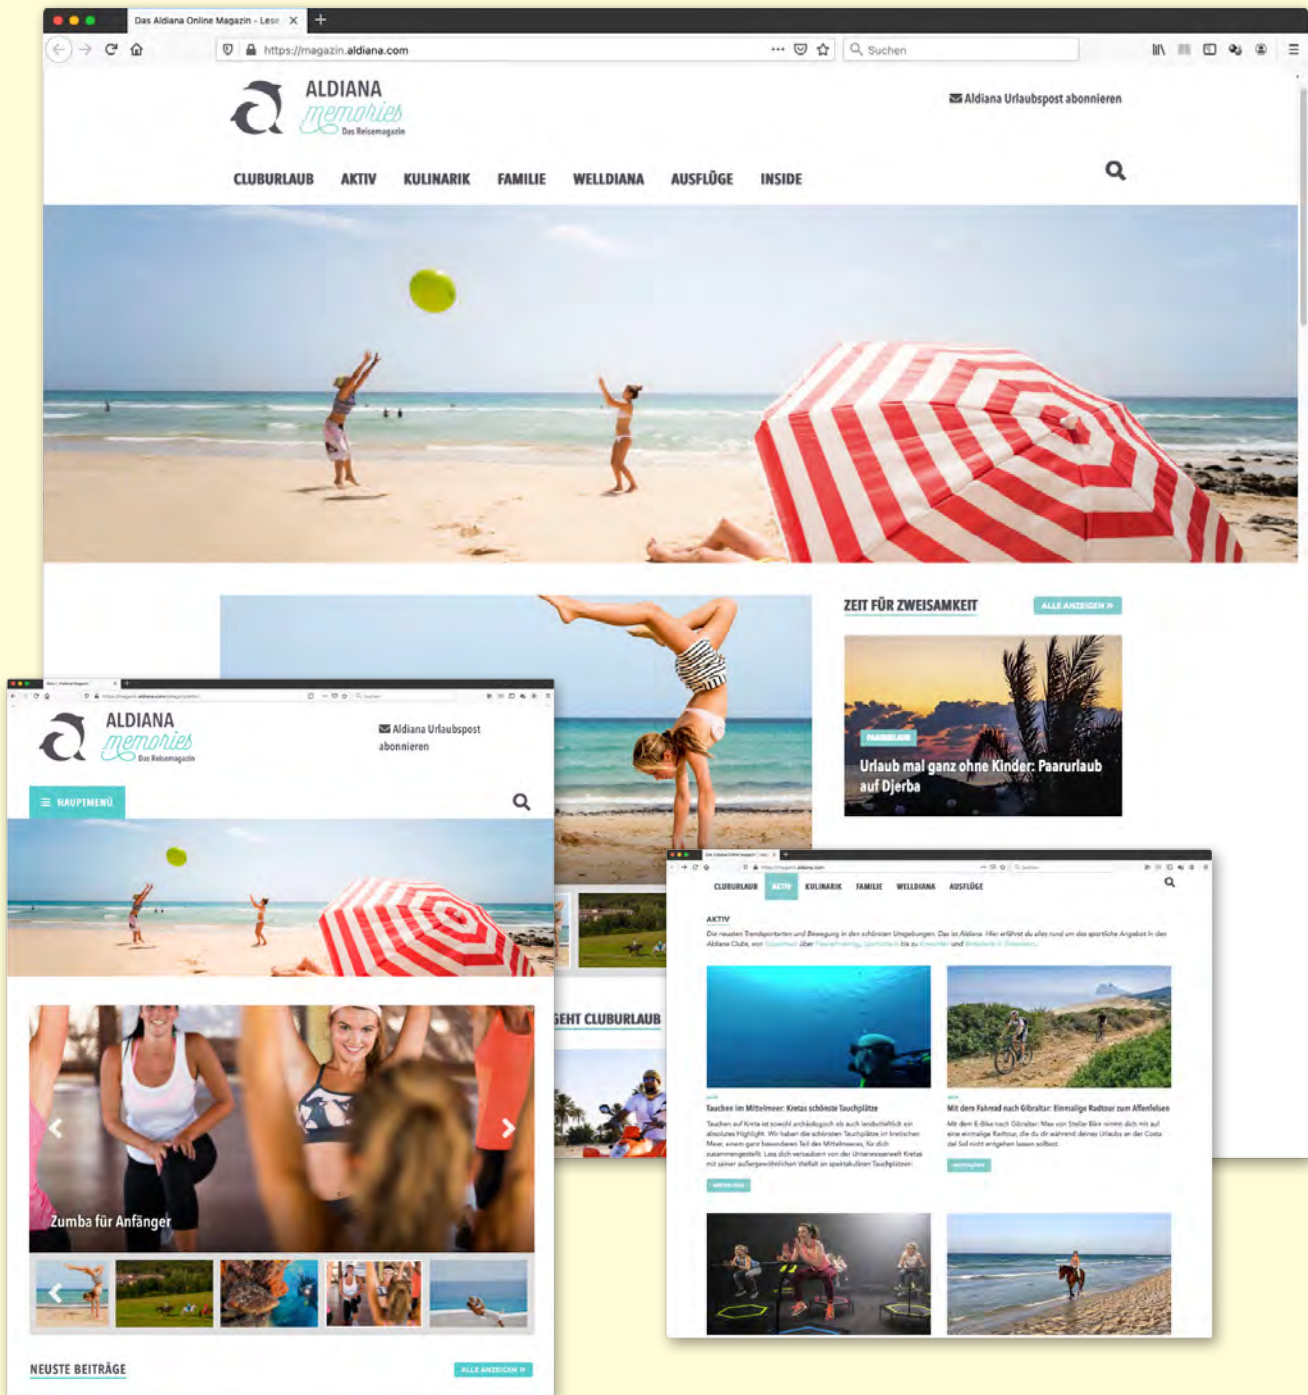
Das Aldiana Online Magazin - Lese

https://magazin.aldiana.com

Suchen

ALDIANA memories Das Reisemagazin

Aldiana Urlaubspost abonnieren

CLUBURLAUB AKTIV KULINARIK FAMILIE WELLDIANA AUSFLÜGE INSIDE

ZEIT FÜR ZWEISAMKEIT

ALLE ANZEIGEN »

PAARURLAUB

Urlaub mal ganz ohne Kinder: Paarurlaub auf Djerba

ALDIANA memories Das Reisemagazin

Aldiana Urlaubspost abonnieren

HAUPTMENÜ

Zumba für Anfänger

NEUSTE BEITRÄGE

ALLE ANZEIGEN »

GEHT CLUBURLAUB

CLUBURLAUB AKTIV KULINARIK FAMILIE WELLDIANA AUSFLÜGE

AKTIV

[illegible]

Tauchen im Mittelmeer: Kretas schönste Tauchplätze

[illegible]

Mit dem Fahrrad nach Gibraltar: Einmalige Radtour zum Affenfelsen

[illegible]